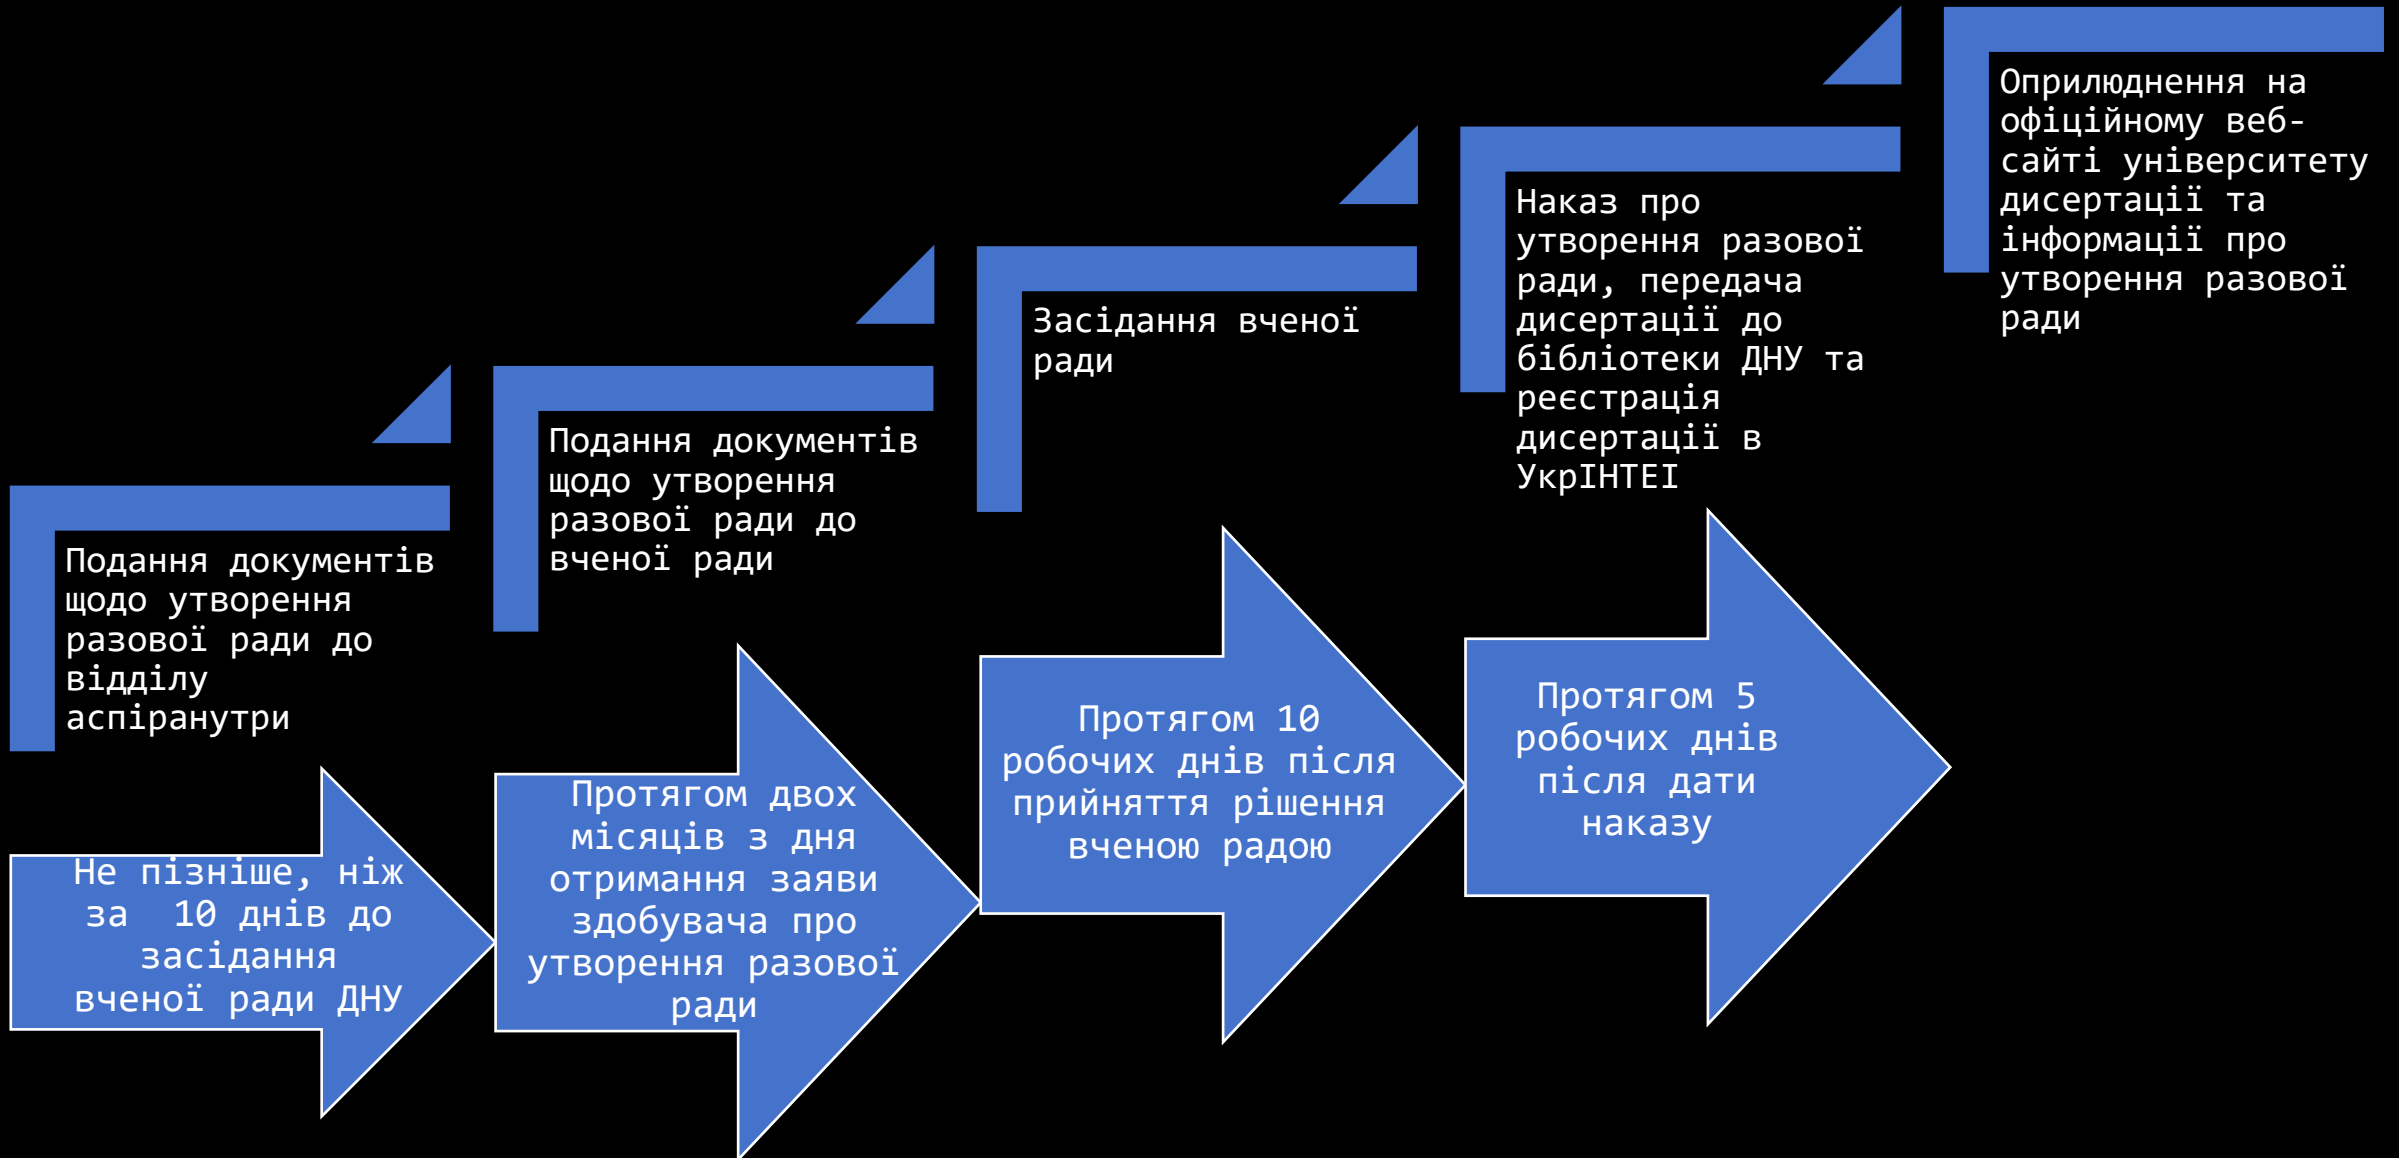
Подання документів щодо утворення разової ради до відділу аспіранутри

Не пізніше, ніж за 10 днів до засідання вченої ради ДНУ

Подання документів щодо утворення разової ради до вченої ради

Протягом двох місяців з дня отримання заяви здобувача про утворення разової ради

Засідання вченої ради

Протягом 10 робочих днів після прийняття рішення вченою радою

Наказ про утворення разової ради, передача дисертації до бібліотеки ДНУ та реєстрація дисертації в УкрІНТЕІ

Протягом 5 робочих днів після дати наказу

Оприлюднення на офіційному веб-сайті університету дисертації та інформації про утворення разової ради